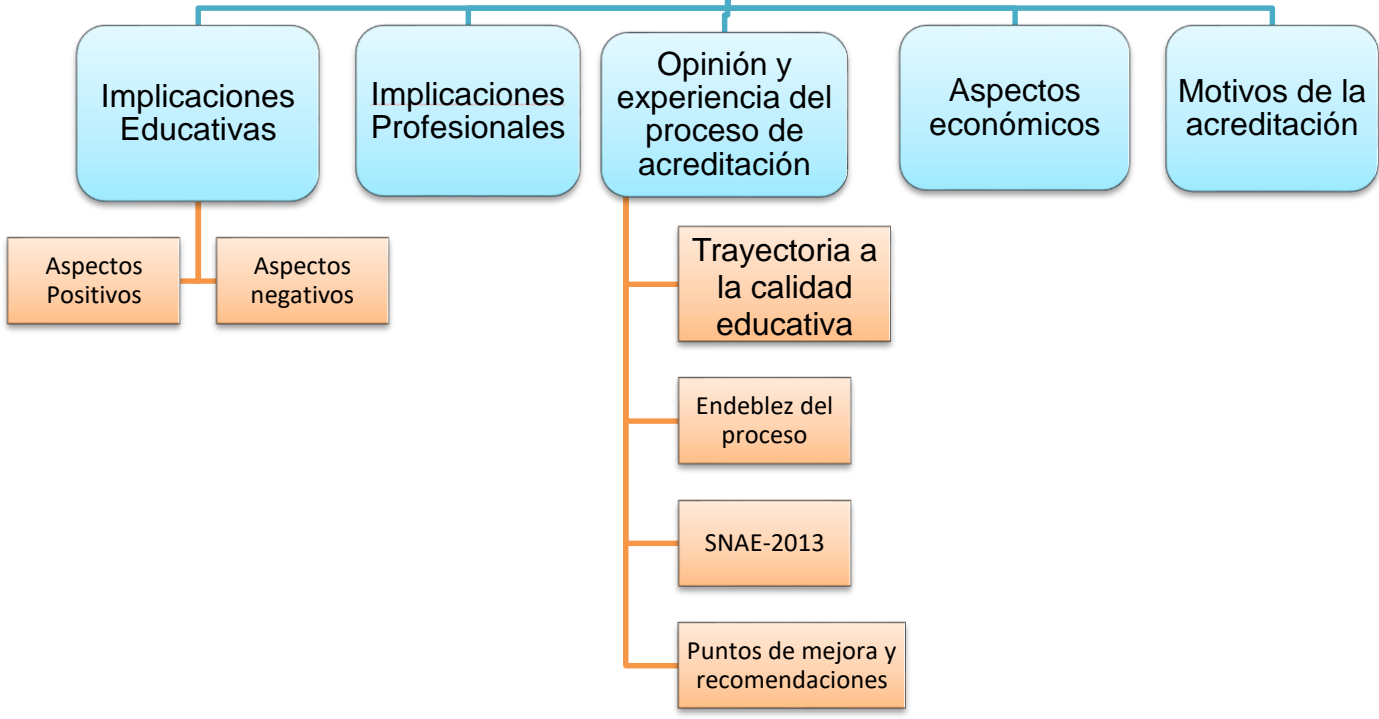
Implicaciones Educativas

Aspectos Positivos

Aspectos negativos

Implicaciones Profesionales

Opinión y experiencia del proceso de acreditación

Trayectoria a la calidad educativa

Endeblez del proceso

SNAE-2013

Puntos de mejora y recomendaciones

Aspectos económicos

Motivos de la acreditación